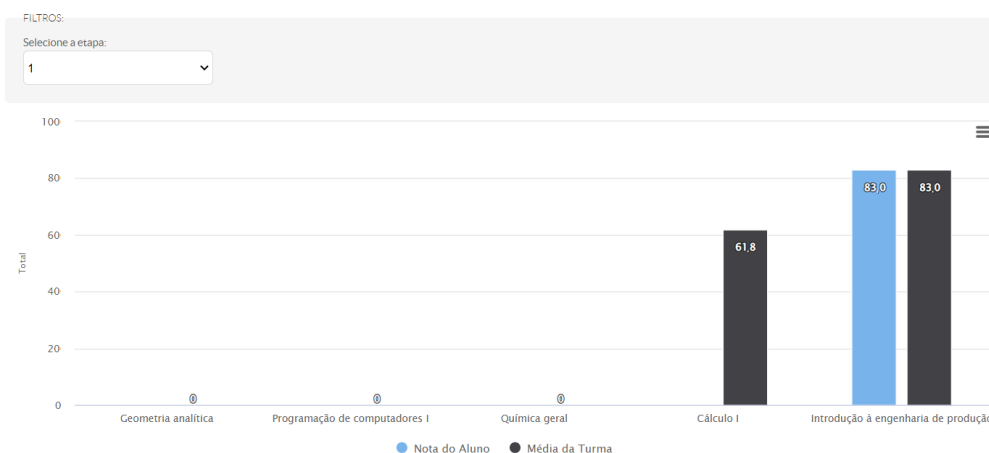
FILTROS:

Selecione a etapa:

1

100
80
60
40
20
0

Total

0
0
0
61,8
83,0
83,0

Geometria analítica
Programação de computadores I
Química geral
Cálculo I
Introdução à engenharia de produçã

Nota do Aluno
Média da Turma